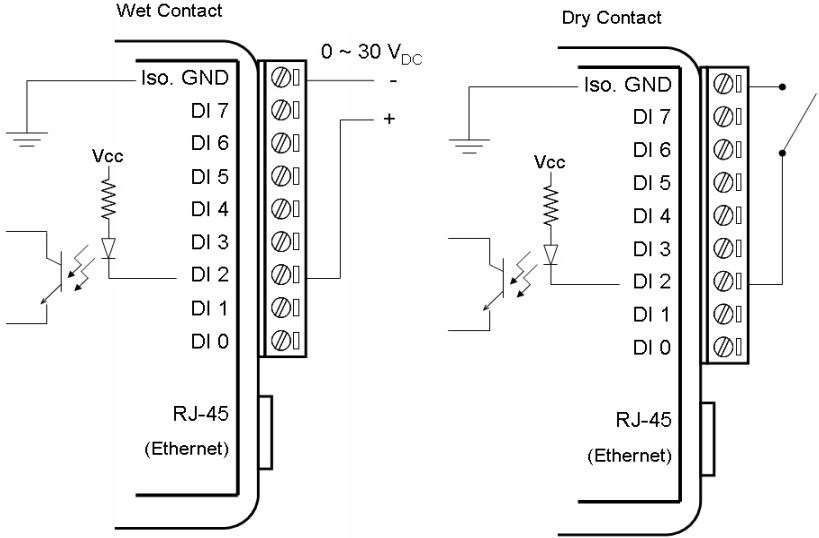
Wet Contact

0 ~ 30 $V_{DC}$

-

+

Iso. GND

DI 7

DI 6

Vcc

DI 5

DI 4

DI 3

DI 2

DI 1

DI 0

RJ-45

(Ethernet)

Dry Contact

Iso. GND

DI 7

DI 6

Vcc

DI 5

DI 4

DI 3

DI 2

DI 1

DI 0

RJ-45

(Ethernet)